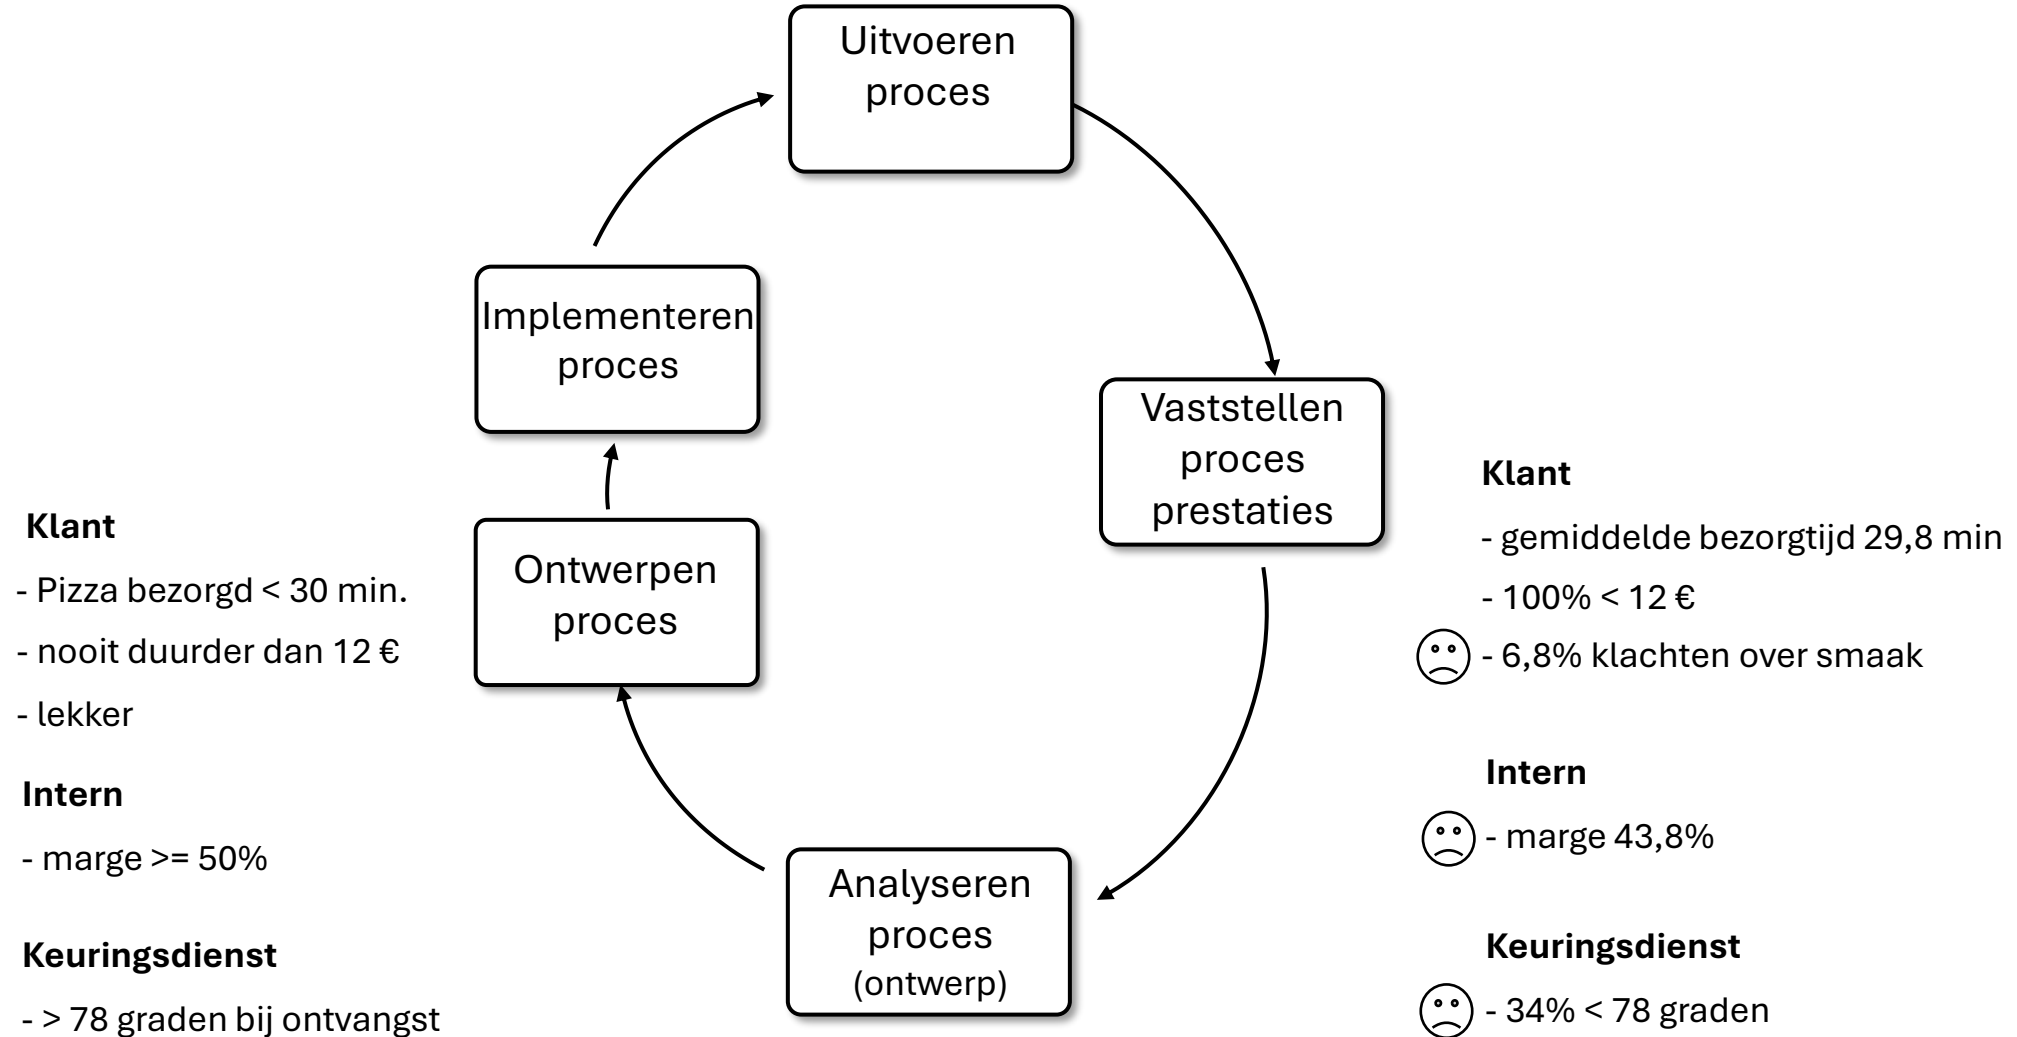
Uitvoeren proces

Vaststellen proces prestaties

Analyseren proces (ontwerp)

Ontwerpen proces

Implementeren proces

**Klant**

- Pizza bezorgd < 30 min.

- nooit duurder dan 12 €

- lekker

**Intern**

- marge >= 50%

**Keuringsdienst**

- > 78 graden bij ontvangst

**Klant**

- gemiddelde bezorgtijd 29,8 min

- 100% < 12 €

- 6,8% klachten over smaak

**Intern**

- marge 43,8%

**Keuringsdienst**

- 34% < 78 graden